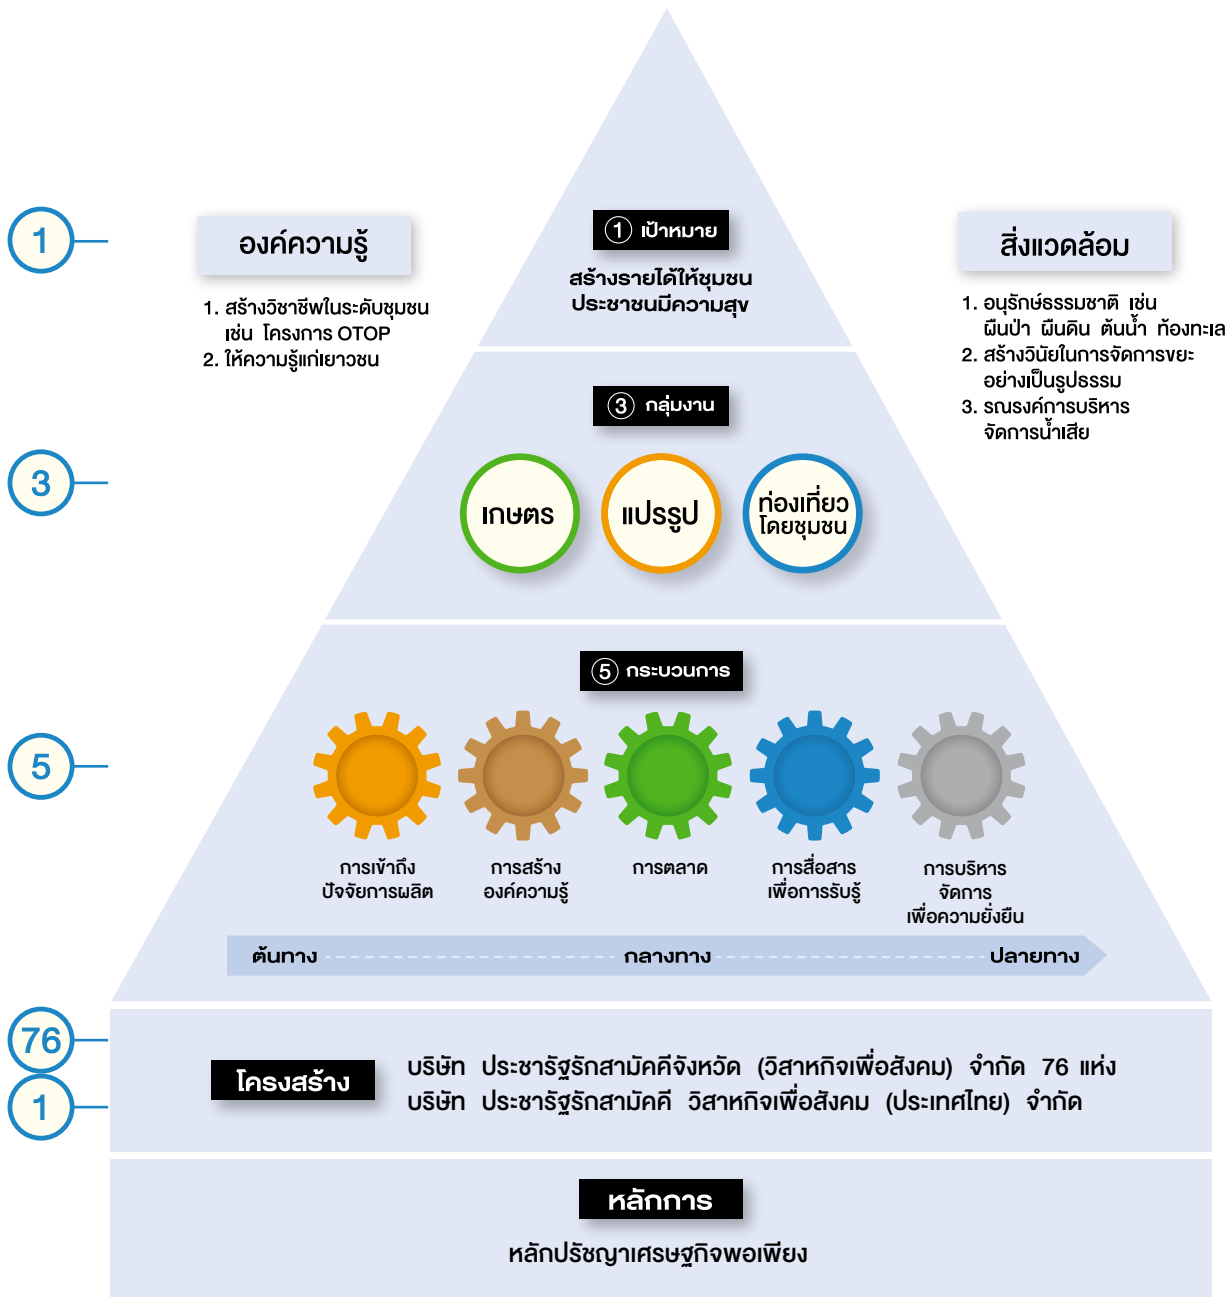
1

องค์ความรู้

1. สร้างวิชาชีพในระดับชุมชน เช่น โครงการ OTOP
2. ให้ความรู้แก่เยาวชน

① เป้าหมาย

สร้างรายได้ให้ชุมชน ประชาชนมีความสุข

สิ่งแวดล้อม

1. อนุรักษ์ธรรมชาติ เช่น ผืนป่า ผืนดิน ต้นน้ำ ท้องทะเล
2. สร้างวินัยในการจัดการขยะ อย่างเป็นรูปธรรม
3. รณรงค์การบริหาร จัดการน้ำเสีย

3

③ กลุ่มงาน

เกษตร

แปรรูป

ท่องเที่ยว โดยชุมชน

5

⑤ กระบวนการ

การเข้าถึง ปัจจัยการผลิต

การสร้าง องค์ความรู้

การตลาด

การสื่อสาร เพื่อการรับรู้

การบริหาร จัดการ เพื่อความยั่งยืน

ต้นทาง กลางทาง ปลายทาง

76

1

โครงสร้าง

บริษัท ประชารัฐรักสามัคคีจังหวัด (วิสาหกิจเพื่อสังคม) จำกัด 76 แห่ง
บริษัท ประชารัฐรักสามัคคี วิสาหกิจเพื่อสังคม (ประเทศไทย) จำกัด

หลักการ

หลักปรัชญาเศรษฐกิจพอเพียง